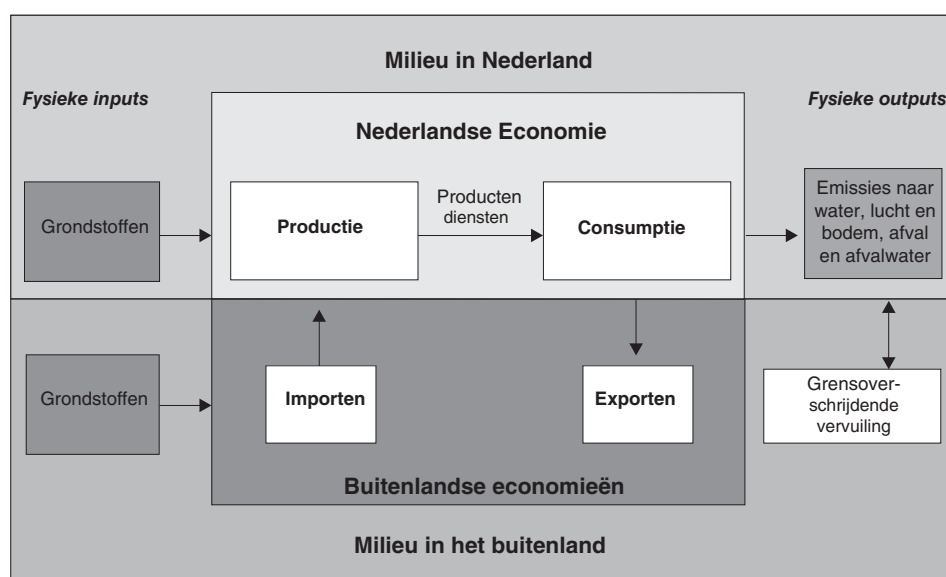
Milieu in Nederland

Fysieke inputs

Nederlandse Economie

Fysieke outputs

Grondstoffen

Productie

Producten diensten

Consumptie

Emissies naar water, lucht en bodem, afval en afvalwater

Grondstoffen

Importen

Exporten

Grensoverschrijdende vervuiling

Buitenlandse economieën

Milieu in het buitenland